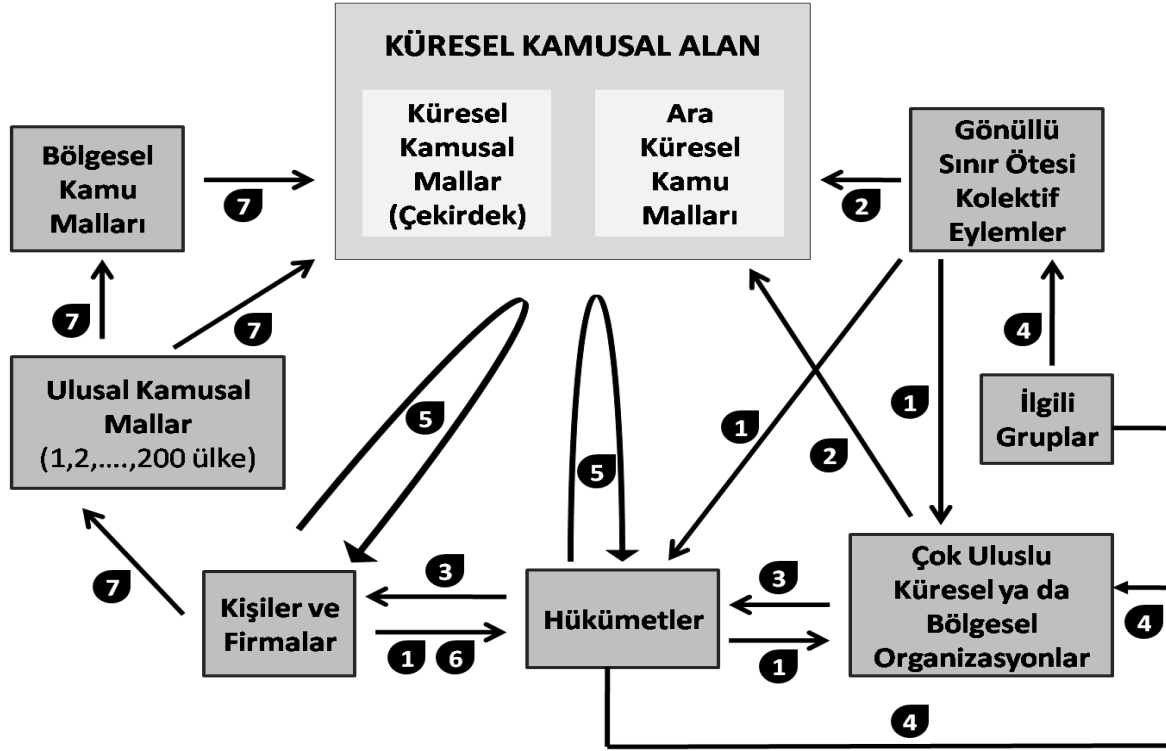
KÜRESEL KAMUSAL ALAN

Küresel Kamusal Mallar (Çekirdek)

Ara Küresel Kamu Malları

Bölgesel Kamu Malları

7

Gönüllü Sınır Ötesi Kolektif Eylemler

2

7

7

Ulusal Kamusal Mallar (1,2,....,200 ülke)

5

5

1

2

1

4

İlgili Gruplar

7

Kişiler ve Firmalar

3

1 6

Hükümetler

3

1

Çok Uluslu Küresel ya da Bölgesel Organizasyonlar

4

4